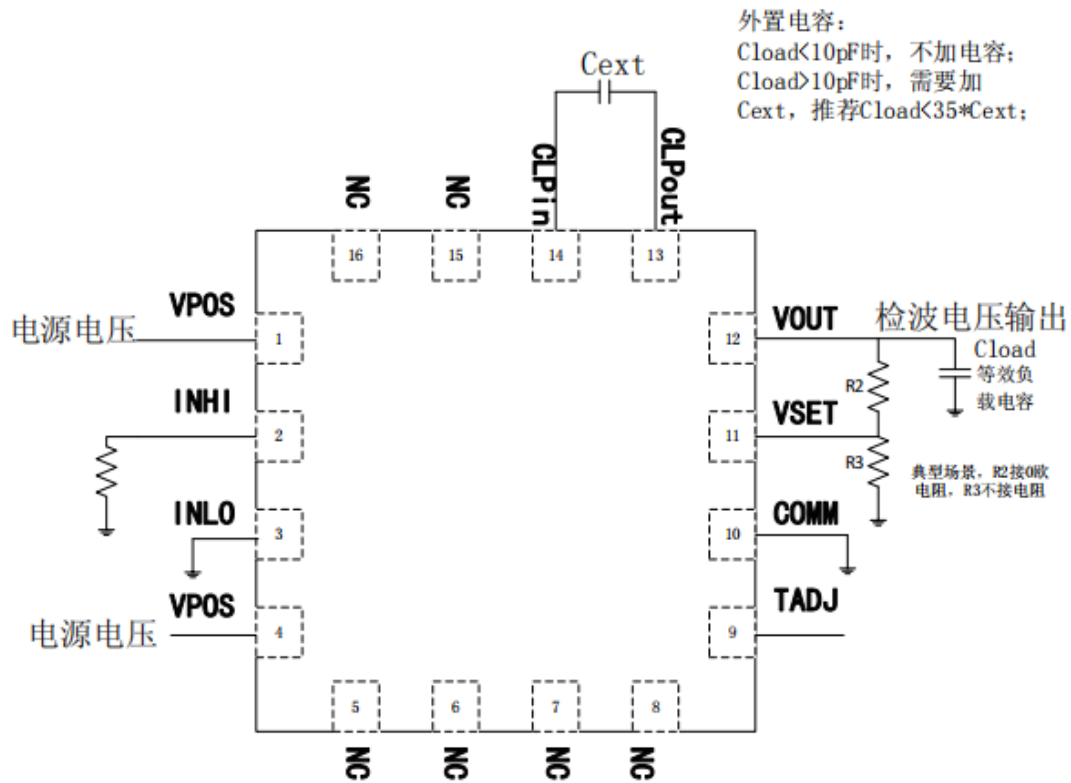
外置电容：
Cload<10pF时，不加电容；
Cload>10pF时，需要加
Cext，推荐Cload<35*Cext；

Cext

NC NC CLPin CLPout

16 15 14 13

VPOS
电源电压 1

INHI
2

INLO
3

VPOS
电源电压 4

5 6 7 8

NC NC NC NC

VOUT 检波电压输出
12
Cload
等效负载电容
R2

VSET
11
R3
典型场景，R2接0欧电阻，R3不接电阻

COMM
10

TADJ
9